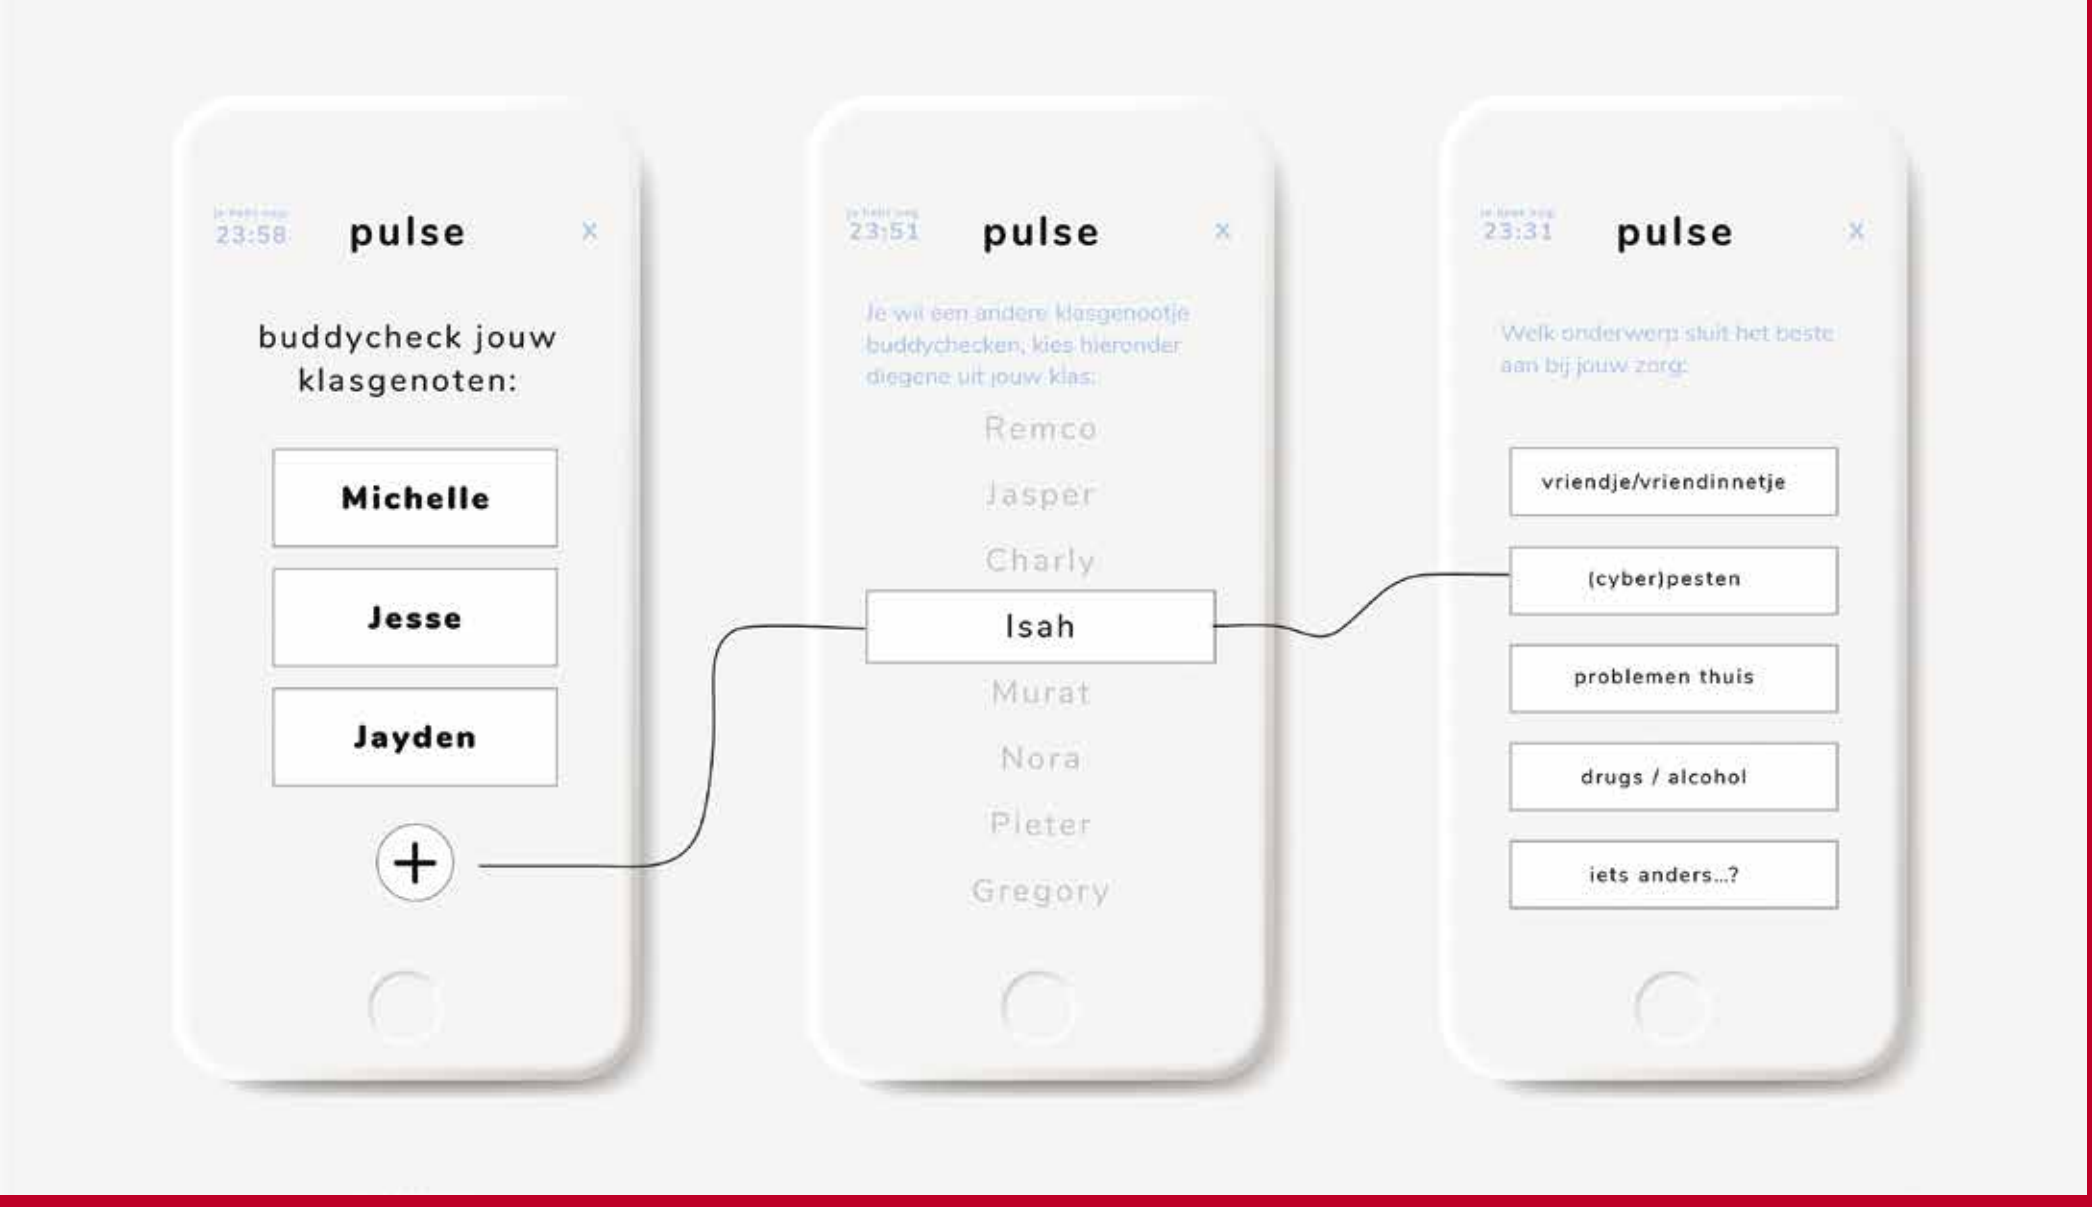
je hebt nog
23:58

pulse

x

buddycheck jouw klasgenoten:

Michelle

Jesse

Jayden

+

je hebt nog
23:51

pulse

x

Je wil een andere klasgenootje buddychecken, kies hieronder diegene uit jouw klas:

Remco

Jasper

Charly

Isah

Murat

Nora

Pieter

Gregory

je hebt nog
23:31

pulse

x

Welk onderwerp sluit het beste aan bij jouw zorg:

vriendje/vriendinnetje

(cyber)pesten

problemen thuis

drugs / alcohol

iets anders...?